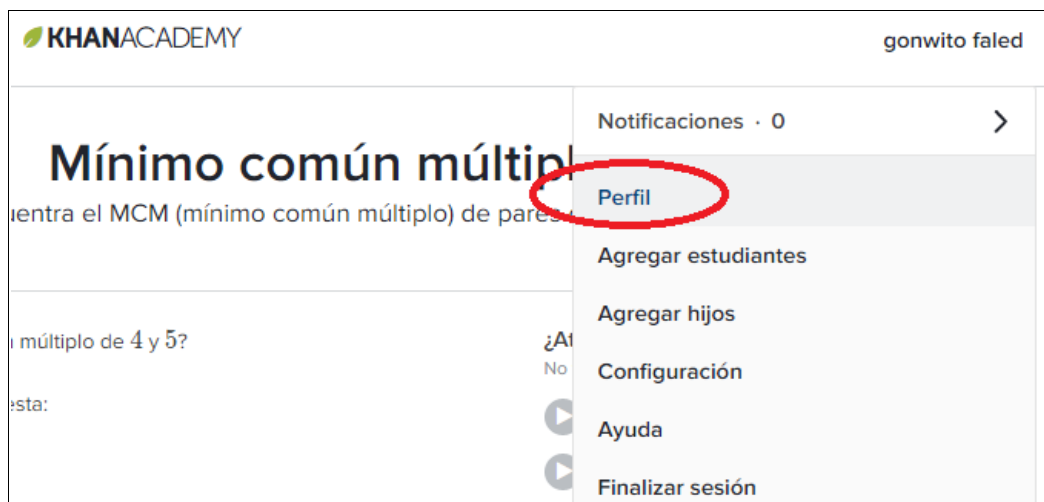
KHANACADEMY

gonwito faled

Mínimo común múltipl

uentra el MCM (mínimo común múltiplo) de pares

ı múltiplo de $4$ y $5$?

ısta:

¿At

No

Notificaciones · 0

Perfil

Agregar estudiantes

Agregar hijos

Configuración

Ayuda

Finalizar sesión